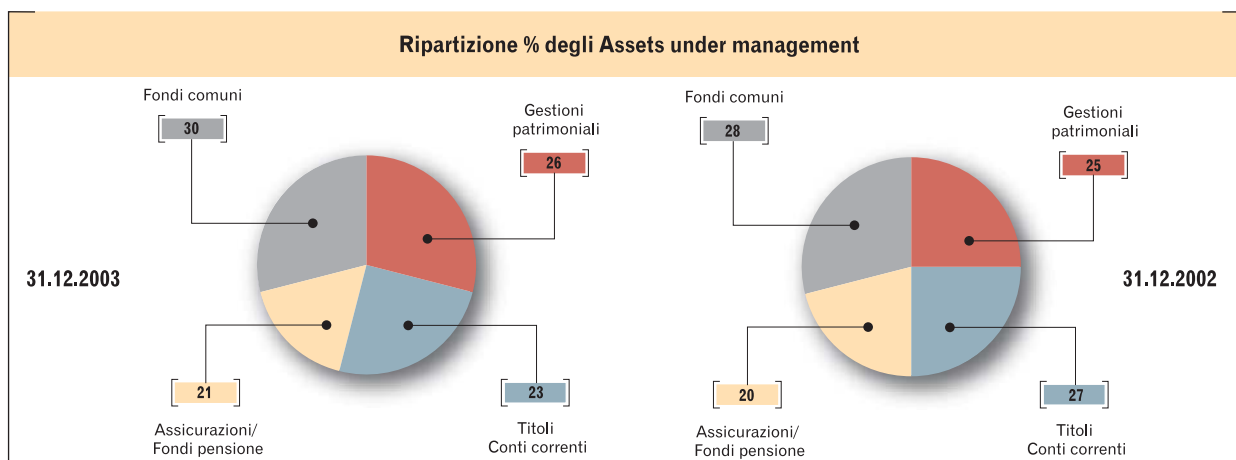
Ripartizione % degli Assets under management

31.12.2003

Fondi comuni
30

Gestioni patrimoniali
26

21
Assicurazioni/ Fondi pensione

23
Titoli Conti correnti

31.12.2002

Fondi comuni
28

Gestioni patrimoniali
25

20
Assicurazioni/ Fondi pensione

27
Titoli Conti correnti